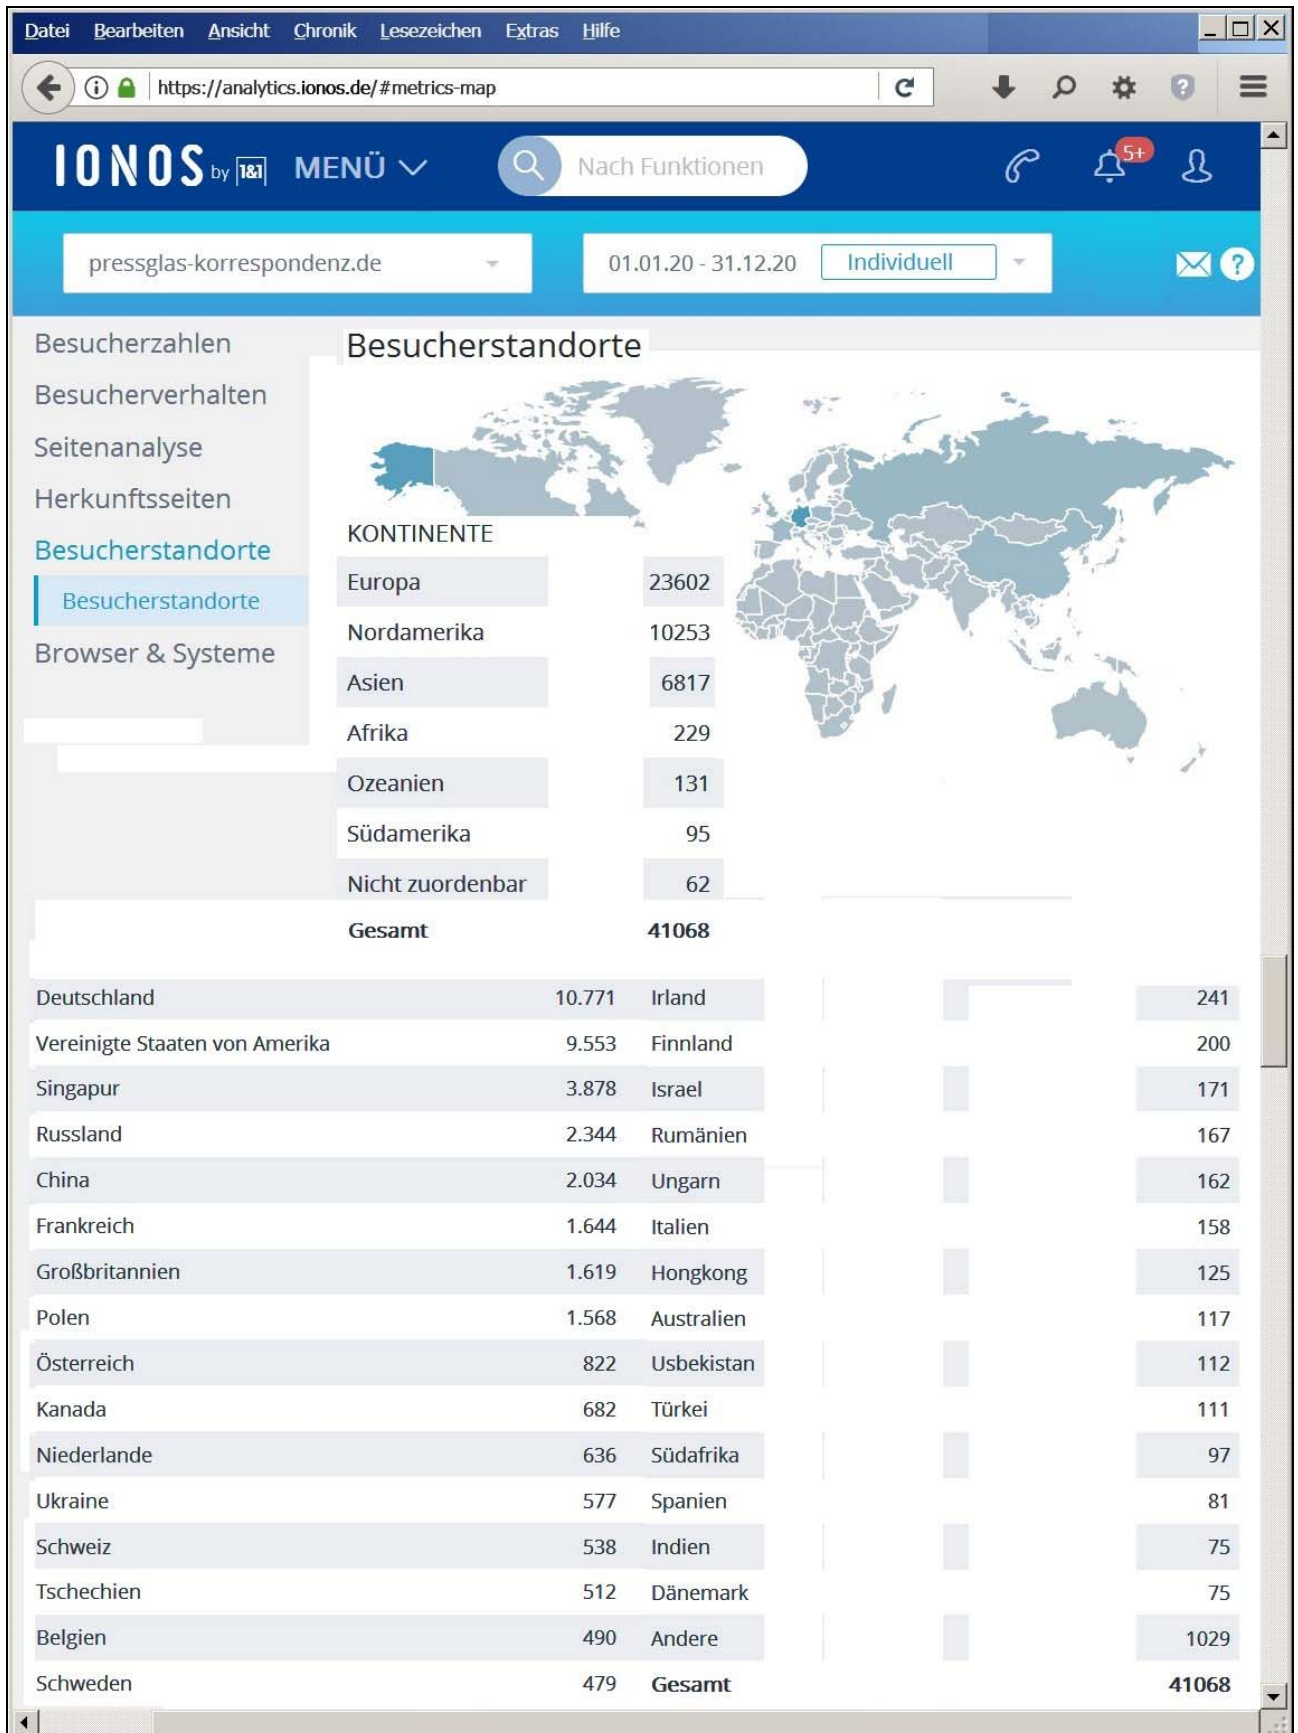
Datei Bearbeiten Ansicht Chronik Lesezeichen Extras Hilfe

https://analytics.ionos.de/#metrics-map

IONOS by 1&1 MENÜ Nach Funktionen 5+

pressglas-korrespondenz.de 01.01.20 - 31.12.20 Individuell

Besucherzahlen
Besucherverhalten
Seitenanalyse
Herkunftsseiten
Besucherstandorte
Besucherstandorte
Browser & Systeme

Besucherstandorte

KONTINENTE

| | |
|---|---|
| Europa | 23602 |
| Nordamerika | 10253 |
| Asien | 6817 |
| Afrika | 229 |
| Ozeanien | 131 |
| Südamerika | 95 |
| Nicht zuordenbar | 62 |
| **Gesamt** | **41068** |

| | | | |
|---|---|---|---|
| Deutschland | 10.771 | Irland | 241 |
| Vereinigte Staaten von Amerika | 9.553 | Finnland | 200 |
| Singapur | 3.878 | Israel | 171 |
| Russland | 2.344 | Rumänien | 167 |
| China | 2.034 | Ungarn | 162 |
| Frankreich | 1.644 | Italien | 158 |
| Großbritannien | 1.619 | Hongkong | 125 |
| Polen | 1.568 | Australien | 117 |
| Österreich | 822 | Usbekistan | 112 |
| Kanada | 682 | Türkei | 111 |
| Niederlande | 636 | Südafrika | 97 |
| Ukraine | 577 | Spanien | 81 |
| Schweiz | 538 | Indien | 75 |
| Tschechien | 512 | Dänemark | 75 |
| Belgien | 490 | Andere | 1029 |
| Schweden | 479 | **Gesamt** | **41068** |